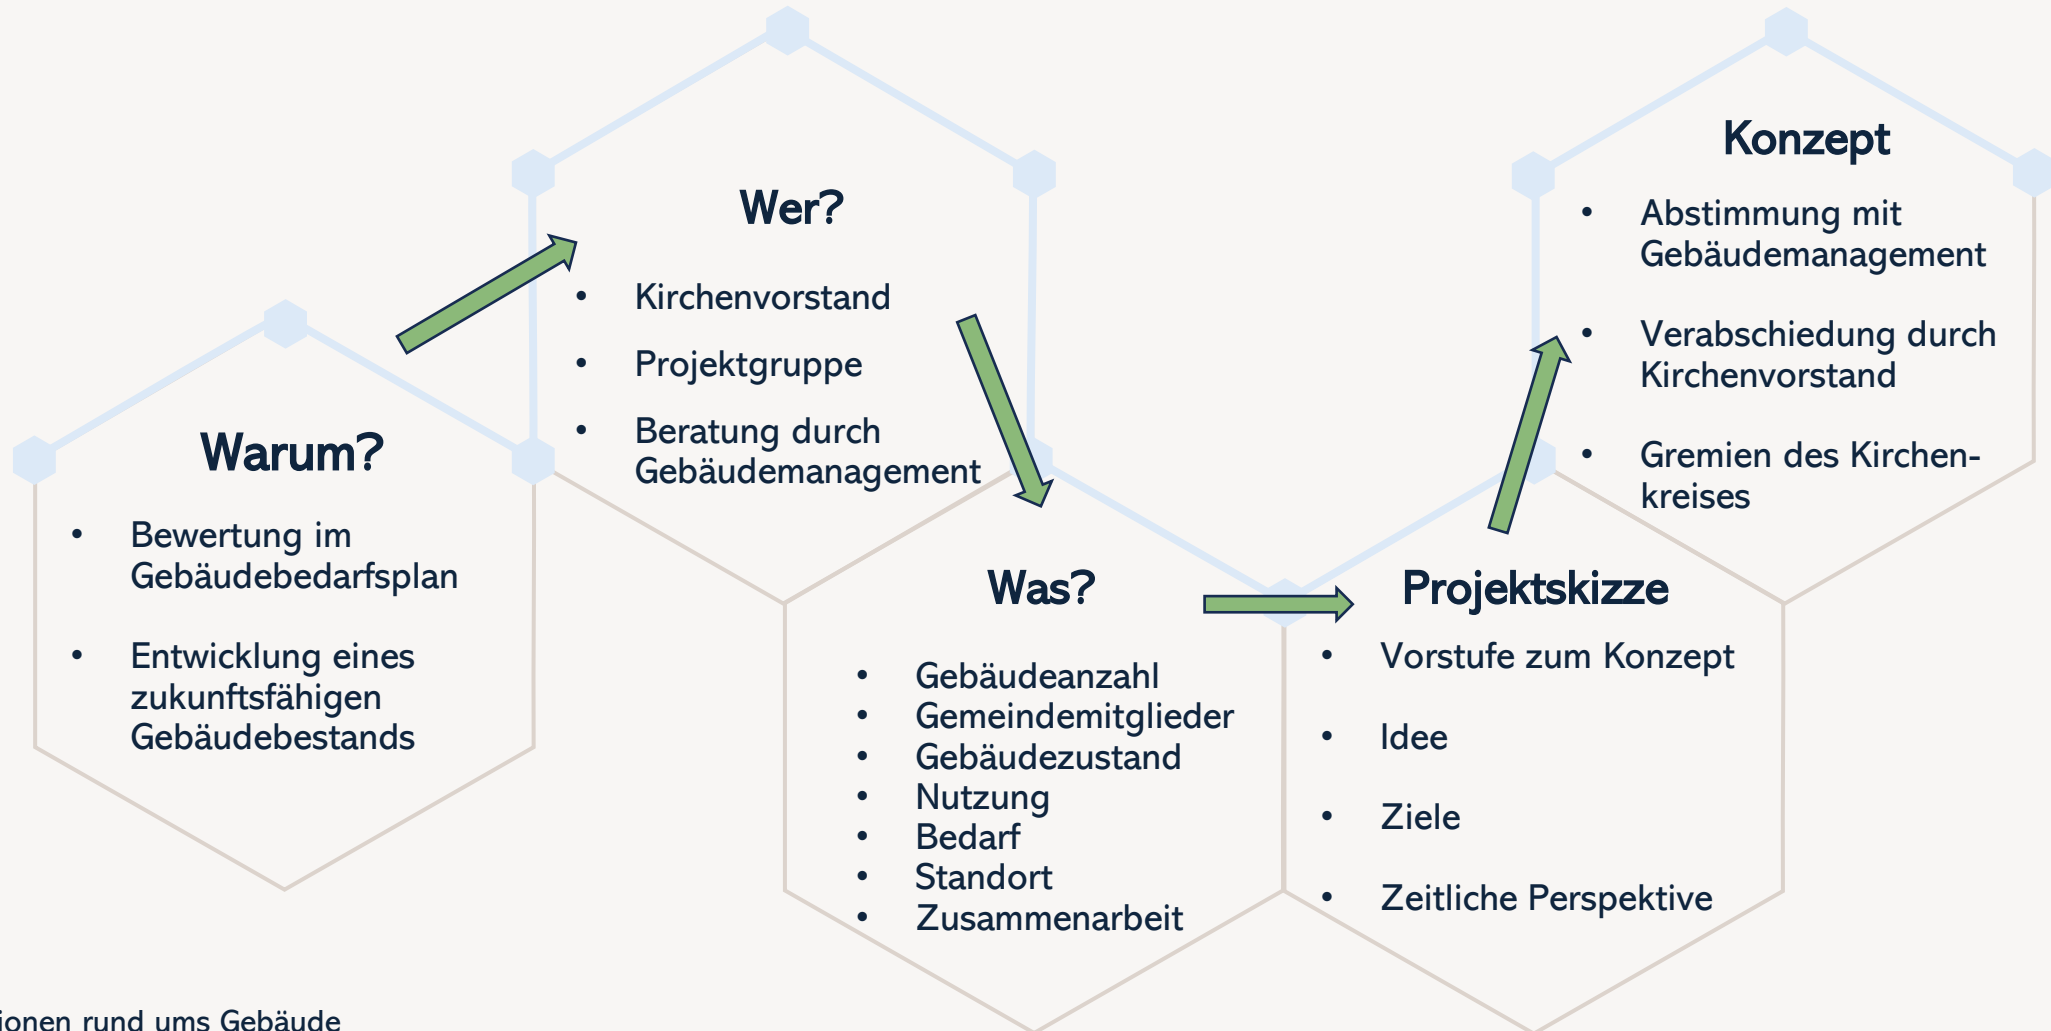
Warum?

- Bewertung im Gebäudebedarfsplan
- Entwicklung eines zukunftsfähigen Gebäudebestands

Wer?

- Kirchenvorstand
- Projektgruppe
- Beratung durch Gebäudemanagement

Was?

- Gebäudeanzahl
- Gemeindemitglieder
- Gebäudezustand
- Nutzung
- Bedarf
- Standort
- Zusammenarbeit

Projektskizze

- Vorstufe zum Konzept
- Idee
- Ziele
- Zeitliche Perspektive

Konzept

- Abstimmung mit Gebäudemanagement
- Verabschiedung durch Kirchenvorstand
- Gremien des Kirchenkreises

ionen rund ums Gebäude